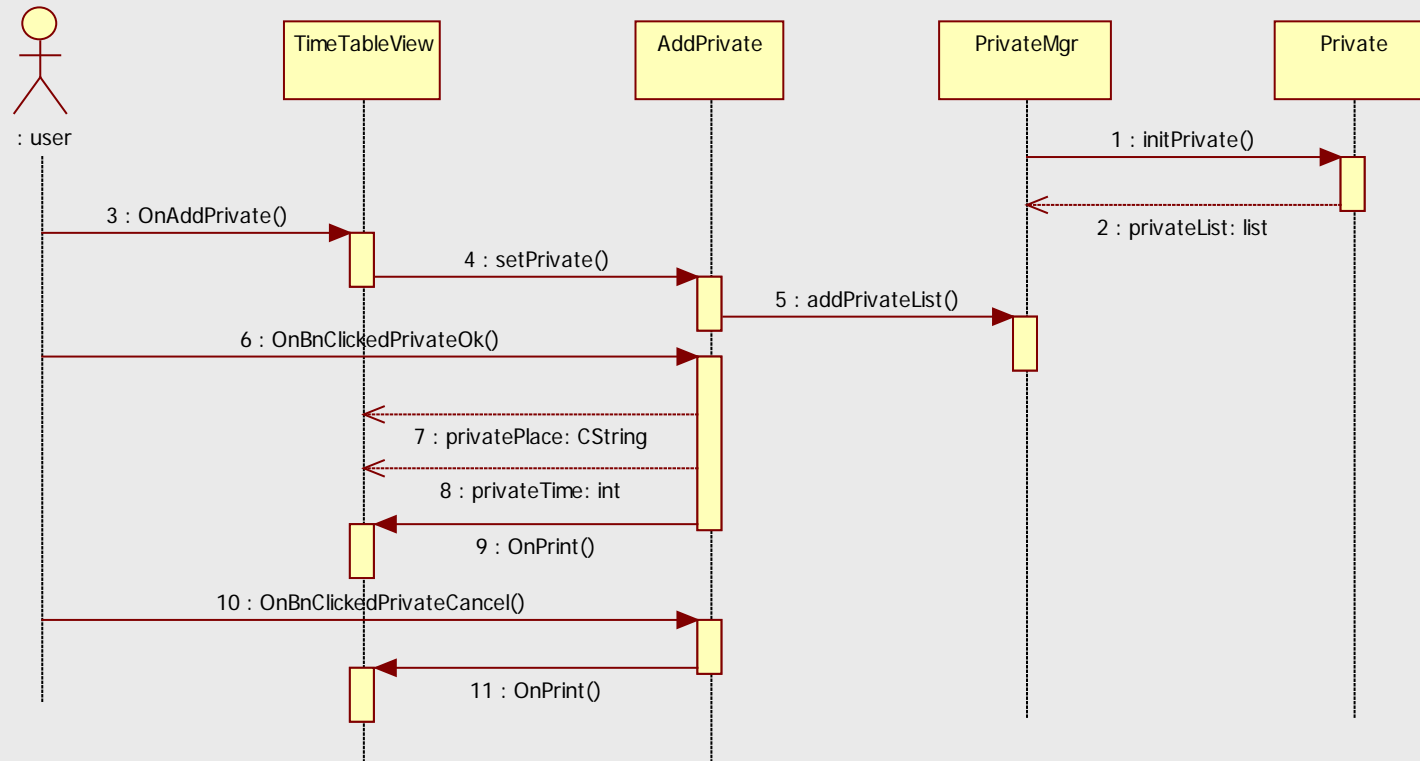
: user

TimeTableView

AddPrivate

PrivateMgr

Private

1 : initPrivate()

2 : privateList: list

3 : OnAddPrivate()

4 : setPrivate()

5 : addPrivateList()

6 : OnBnClickedPrivateOk()

7 : privatePlace: CString

8 : privateTime: int

9 : OnPrint()

10 : OnBnClickedPrivateCancel()

11 : OnPrint()